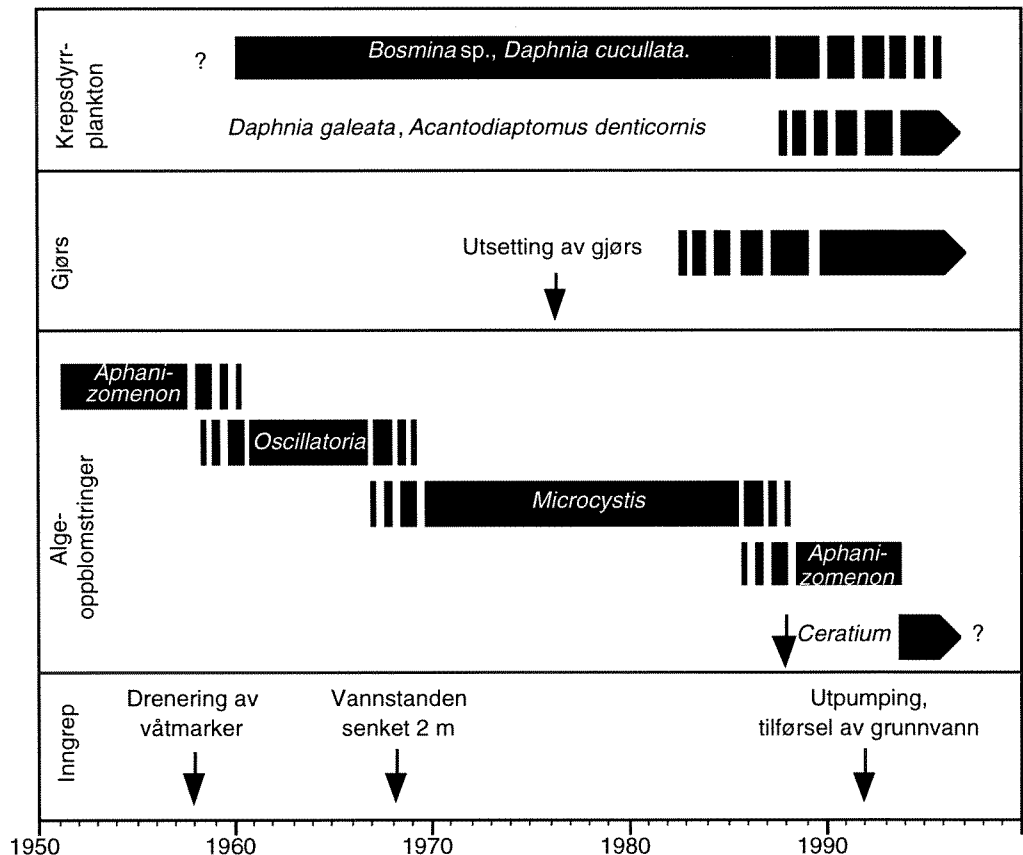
Krepsdyrplankton

?

Bosmina sp., Daphnia cucullata.

Daphnia galeata, Acantodiaptomus denticornis

Gjørs

Utsetting av gjørs

Algeoppblomstringer

Aphanizomenon

Oscillatoria

Microcystis

Aphanizomenon

Ceratium

?

Inngrep

Drenering av våtmarker

Vannstanden senket 2 m

Utpumping, tilførsel av grunnvann

1950

1960

1970

1980

1990